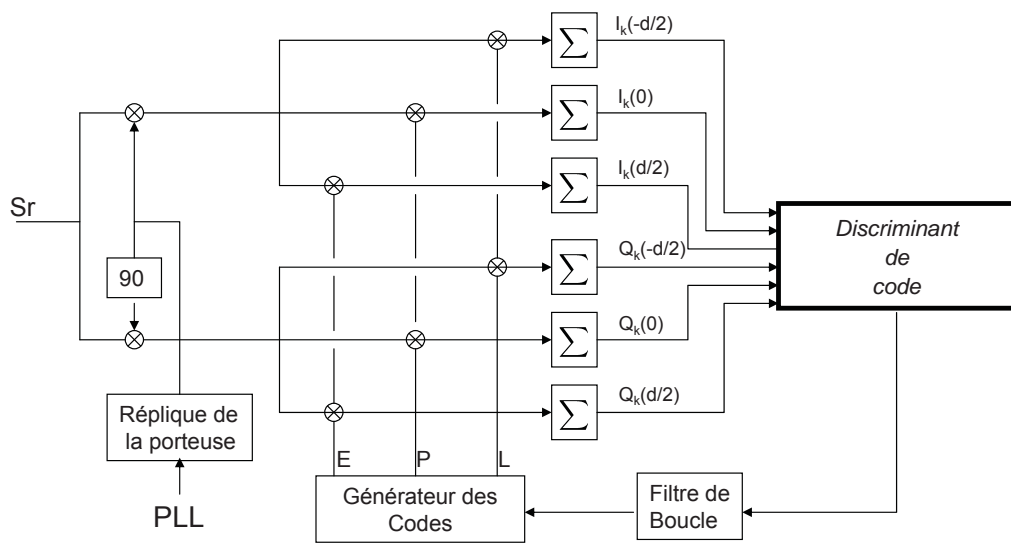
$\sum$ $I_k(-d/2)$

$\sum$ $I_k(0)$

$\sum$ $I_k(d/2)$

Sr

90

$\sum$ $Q_k(-d/2)$

*Discriminant de code*

$\sum$ $Q_k(0)$

$\sum$ $Q_k(d/2)$

Réplique de la porteuse

E P L

PLL

Générateur des Codes

Filtre de Boucle